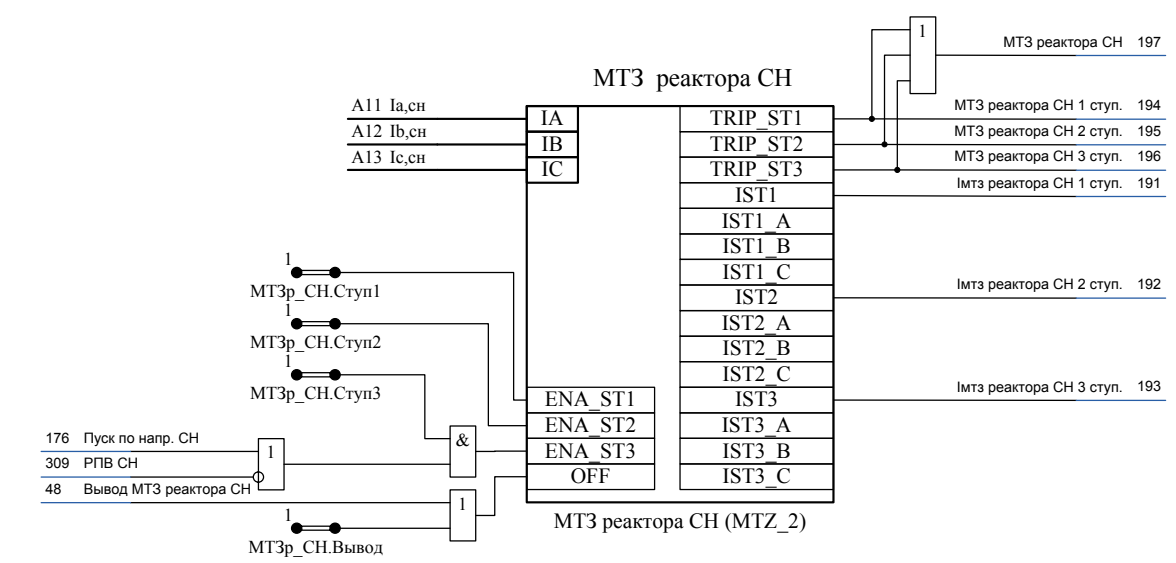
МТЗ реактора СН

A11 Ia,сн
A12 Ib,сн
A13 Ic,сн

IA
IB
IC

TRIP_ST1
TRIP_ST2
TRIP_ST3
IST1
IST1_A
IST1_B
IST1_C
IST2
IST2_A
IST2_B
IST2_C
IST3
IST3_A
IST3_B
IST3_C

ENA_ST1
ENA_ST2
ENA_ST3
OFF

1
МТЗр_СН.Ступ1
1
МТЗр_СН.Ступ2
1
МТЗр_СН.Ступ3

176 Пуск по напр. СН
309 РПВ СН
48 Вывод МТЗ реактора СН

1
&
1

1
МТЗр_СН.Вывод

МТЗ реактора СН (MTZ_2)

1
МТЗ реактора СН 197
МТЗ реактора СН 1 ступ. 194
МТЗ реактора СН 2 ступ. 195
МТЗ реактора СН 3 ступ. 196
Iмтз реактора СН 1 ступ. 191
Iмтз реактора СН 2 ступ. 192
Iмтз реактора СН 3 ступ. 193